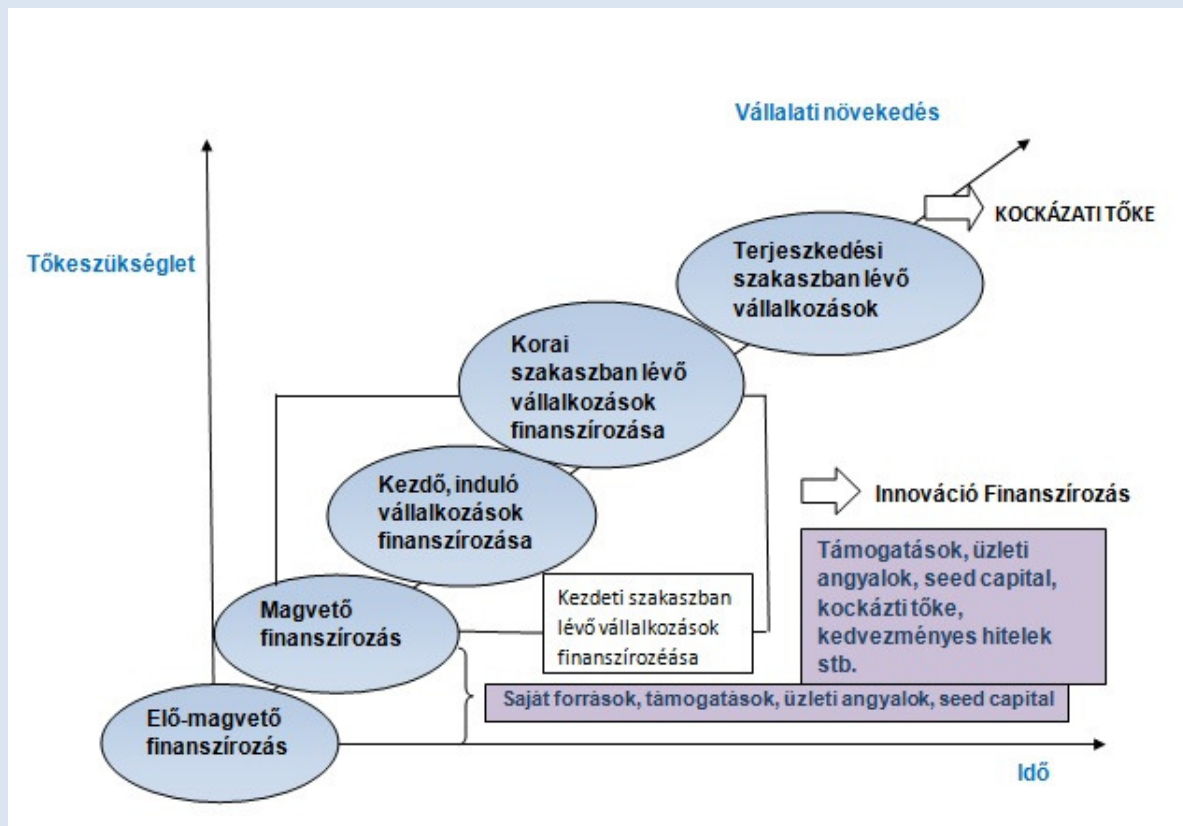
Vállalati növekedés

KOCKÁZATI TŐKE

Tőkeszükséglet

Terjeszkedési szakaszban lévő vállalkozások

Korai szakaszban lévő vállalkozások finanszírozása

Kezdő, induló vállalkozások finanszírozása

Innováció Finanszírozás

Támogatások, üzleti angyalok, seed capital, kockázti tőke, kedvezményes hitelek stb.

Magvető finanszírozás

Kezdeti szakaszban lévő vállalkozások finanszírozéása

Saját források, támogatások, üzleti angyalok, seed capital

Elő-magvető finanszírozás

Idő